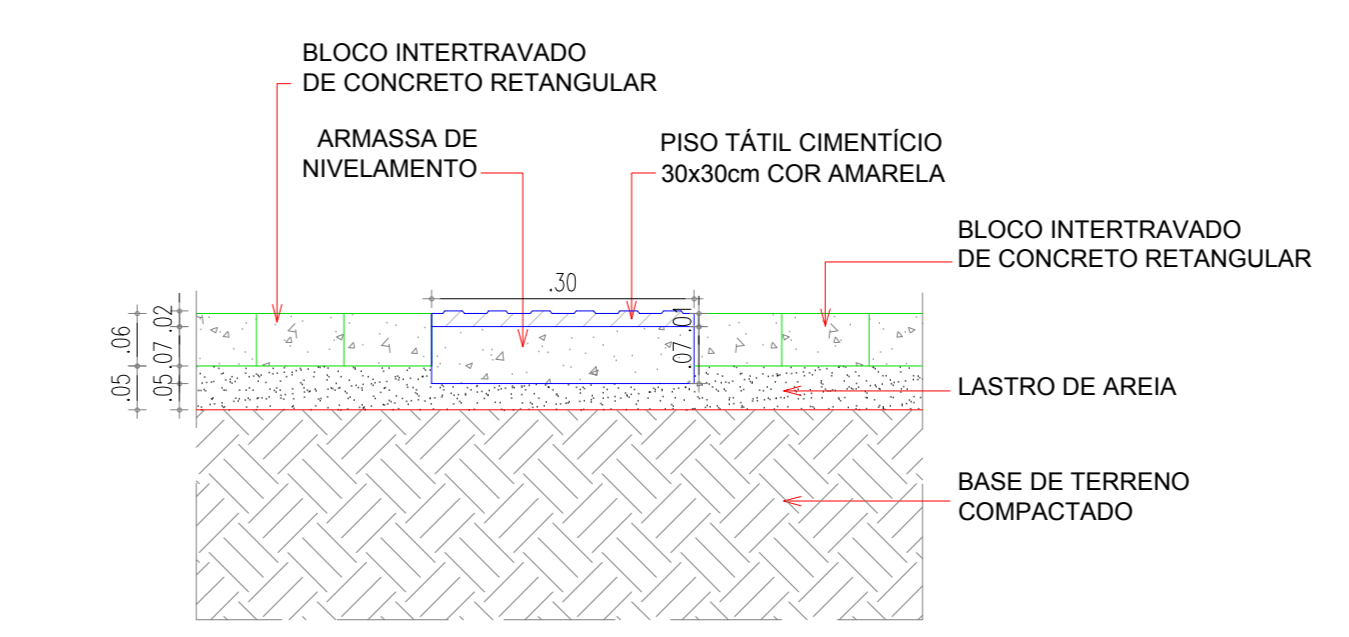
BLOCO INTERTRAVADO
DE CONCRETO RETANGULAR

ARMASSA DE
NIVELAMENTO

PISO TÁTIL CIMENTÍCIO
30x30cm COR AMARELA

BLOCO INTERTRAVADO
DE CONCRETO RETANGULAR

.30

.01

.07

.02

.07

.05

.06

.05

LASTRO DE AREIA

BASE DE TERRENO
COMPACTADO